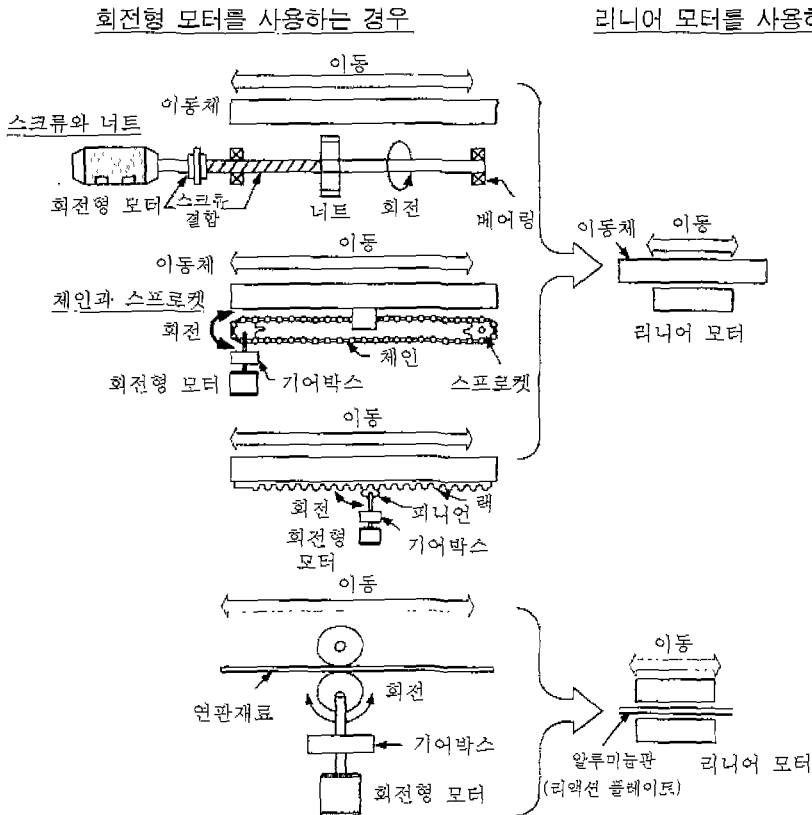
회전형 모터를 사용하는 경우

리니어 모터를 사용하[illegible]

이동

이동체

스크류와 너트

회전형 모터

스크류 결합

너트

회전

베어링

이동

이동체

체인과 스프로켓

회전

체인

회전형 모터

기어박스

스프로켓

이동체

이동

리니어 모터

이동

회전

피니언

랙

회전형 모터

기어박스

이동

회전

연판재료

기어박스

회전형 모터

이동

알루미늄판 (리액션 플레이트)

리니어 모터